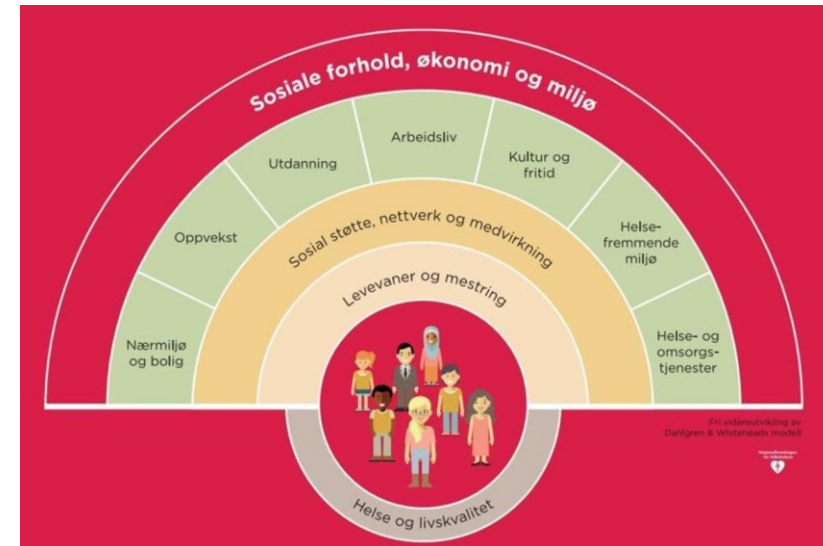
Sosiale forhold, økonomi og miljø

Nærmiljø og bolig

Oppvekst

Utdanning

Arbeidsliv

Kultur og fritid

Helsefremmende miljø

Helse- og omsorgstjenester

Sosial støtte, nettverk og medvirkning

Levevaner og mestring

Helse og livskvalitet

Fri videreutvikling av Dahlgren & Whiteheads modell

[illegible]